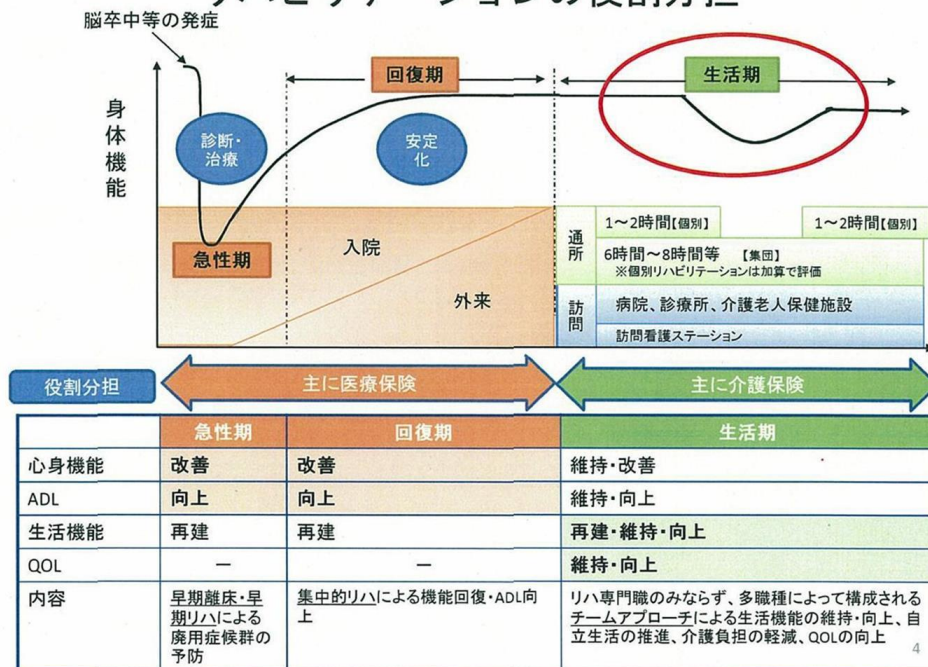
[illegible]の役割分担

脳卒中等の発症

身体機能

回復期

生活期

診断・治療

安定化

急性期

入院

外来

通所

1～2時間【個別】

1～2時間【個別】

6時間～8時間等 【集団】
※個別リハビリテーションは加算で評価

訪問

病院、診療所、介護老人保健施設

訪問看護ステーション

役割分担

主に医療保険

主に介護保険

| | 急性期 | 回復期 | 生活期 |
|---|---|---|---|
| 心身機能 | 改善 | 改善 | 維持・改善 |
| ADL | 向上 | 向上 | 維持・向上 |
| 生活機能 | 再建 | 再建 | 再建・維持・向上 |
| QOL | ー | ー | 維持・向上 |
| 内容 | 早期離床・早期リハによる廃用症候群の予防 | 集中的リハによる機能回復・ADL向上 | リハ専門職のみならず、多職種によって構成されるチームアプローチによる生活機能の維持・向上、自立生活の推進、介護負担の軽減、QOLの向上 |

4